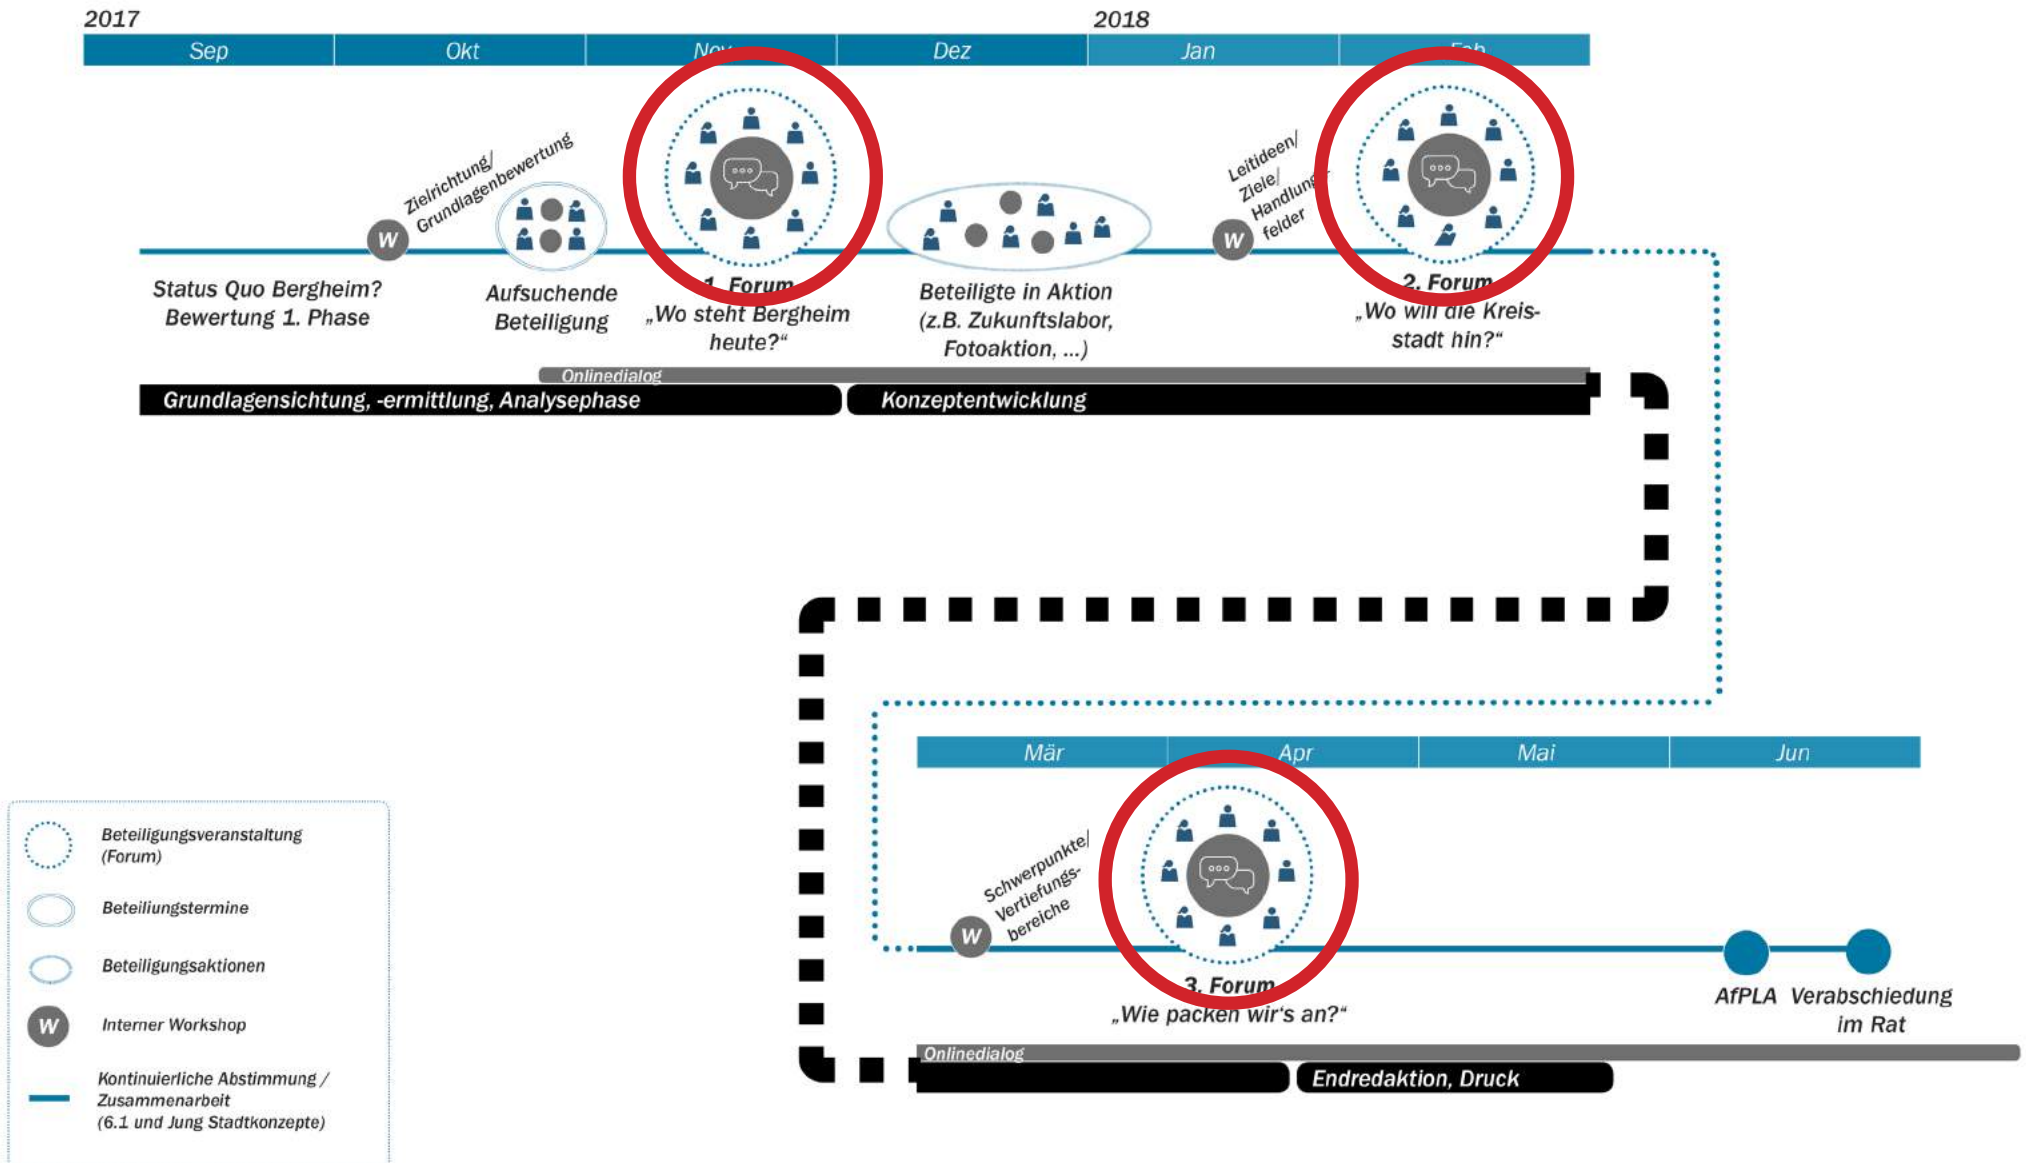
2017

2018

| Sep | Okt | Nov | Dez | Jan | Feb |
|---|---|---|---|---|---|

W Zielrichtung/ Grundlagenbewertung

Status Quo Bergheim? Bewertung 1. Phase

Aufsuchende Beteiligung

1. Forum „Wo steht Bergheim heute?“

Beteiligte in Aktion (z.B. Zukunftslabor, Fotoaktion, ...)

W Leitideen/ Ziele/ Handlungsfelder

2. Forum „Wo will die Kreisstadt hin?“

Onlinedialog

Grundlagensichtung, -ermittlung, Analysephase

Konzeptentwicklung

| Mär | Apr | Mai | Jun |
|---|---|---|---|

W Schwerpunkte/ Vertiefungsbereiche

3. Forum „Wie packen wir's an?“

AfPLA

Verabschiedung im Rat

Onlinedialog

Endredaktion, Druck

Beteiligungsveranstaltung (Forum)

Beteiliungstermine

Beteiligungsaktionen

W Interner Workshop

Kontinuierliche Abstimmung / Zusammenarbeit (6.1 und Jung Stadtkonzepte)